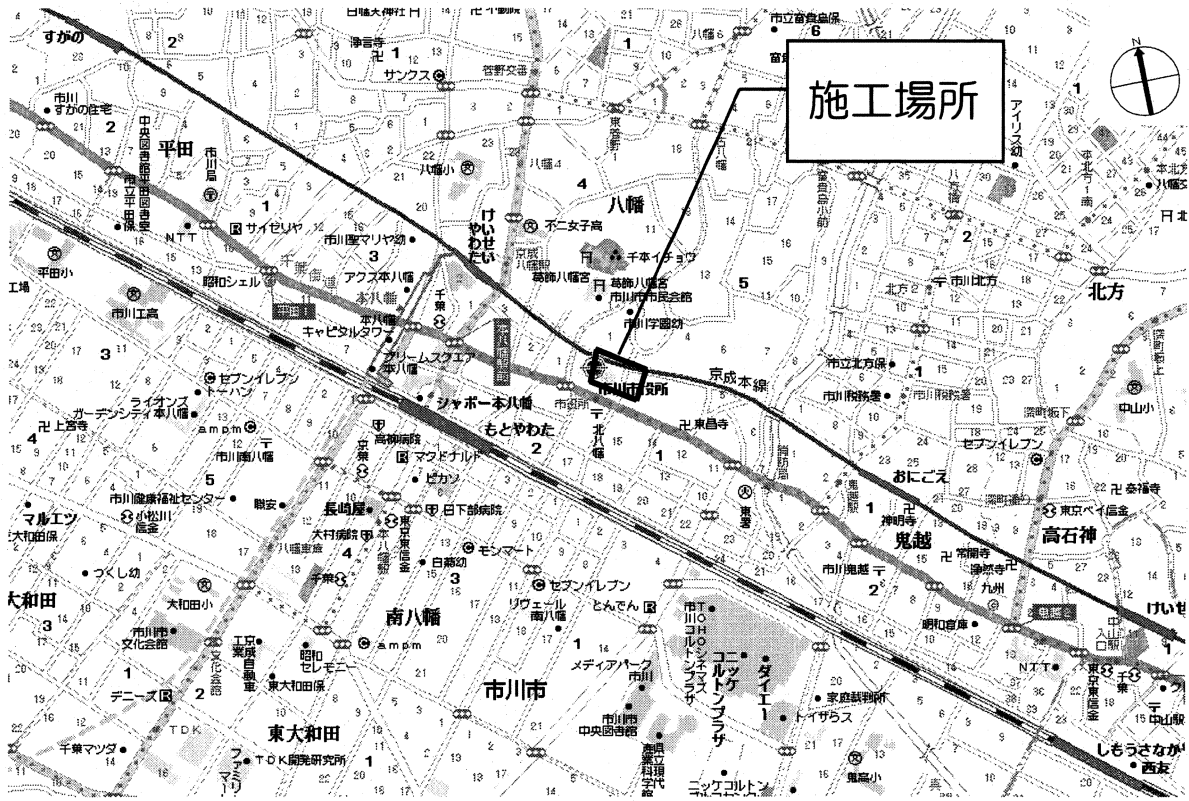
施工場所

N

すがの
市川 すがの住宅
平田
中央図書館平田図書室
市立平田保
NTT
サイゼリヤ
市川聖マリヤ幼
アクス本八幡
昭和シェル
本八幡
キャピタルタワー
ブリームスクエア本八幡
セブンイレブン
トーハン
ライオンズガーデンシティ本八幡
上善寺
ampm
市川南八幡
市川健康福祉センター
職安
マルエツ
大和田保
小松川信金
つくし幼
大和田
大和田小
市川市文化会館
デニーズ
TDK
千葉マツダ
TDK開発研究所
東大和田
昭和セレモニー
東大和田保
ampm
長崎屋
大村病院
八幡寮前
千葉
白幡幼
モンマート
南八幡
セブンイレブン
リヴェール南八幡
とんでん
メディアパーク市川
市川市
市川市中央図書館
シャポー本八幡
もとやわた
高柳病院
マクドナルド
ピカソ
日下部病院
東京東信金
北八幡
東昌寺
京成本線
市川市役所
市役所
八幡
不二女子高
千本イチョウ
葛飾八幡宮
京成八幡駅
市川市市民会館
市川学園幼
けいせいやわた
サンクス
菅野交番
八幡小
浄言寺
北方
市川北方
市立北方保
市川消防署
おにごえ
鬼越
神明寺
常開寺
浄勝寺
九州
市川鬼越
明和音廊
東京ベイ信金
泰福寺
高石神
中山小
アイリス幼
本北方
NTT
東京東信金
中山保
しもうさなかやま
西友
けいせい
家庭裁判所
トイザらス
ダイエー
ニッケコルトンプラザ
市川コルトンプラザ
ニッケコルトン
鬼高小
市立菅野保
セブンイレブン